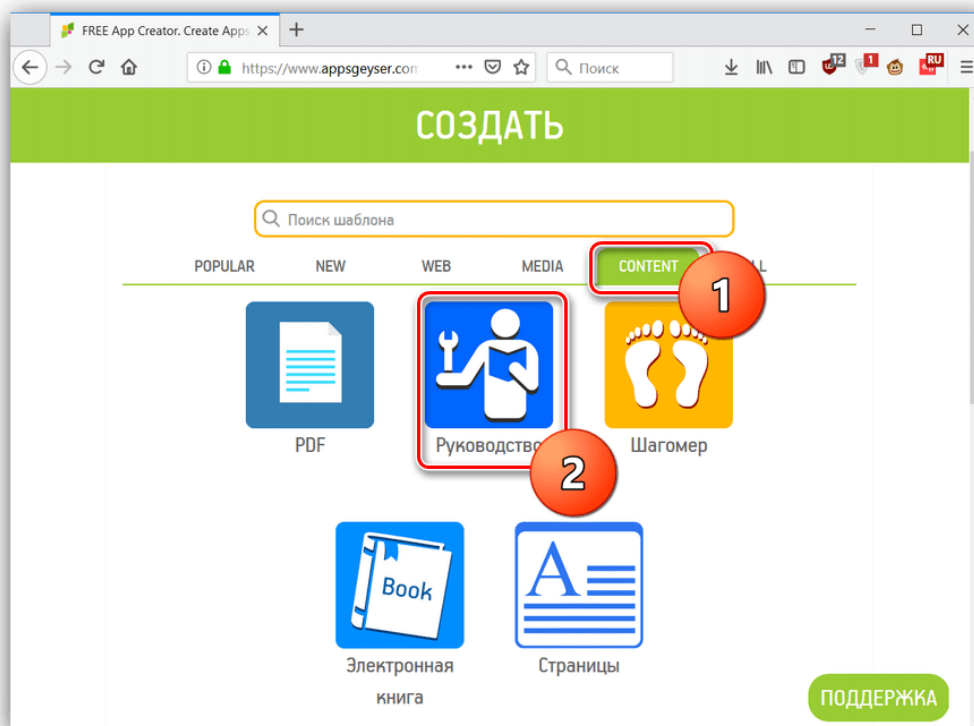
FREE App Creator. Create Apps
+
https://www.appsgeyser.com
Поиск
12
1
RU

СОЗДАТЬ

Поиск шаблона

POPULAR NEW WEB MEDIA CONTENT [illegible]LL

1

PDF
Руководство
Шагомер

2

Book
Електронная книга
A
Страницы

ПОДДЕРЖКА